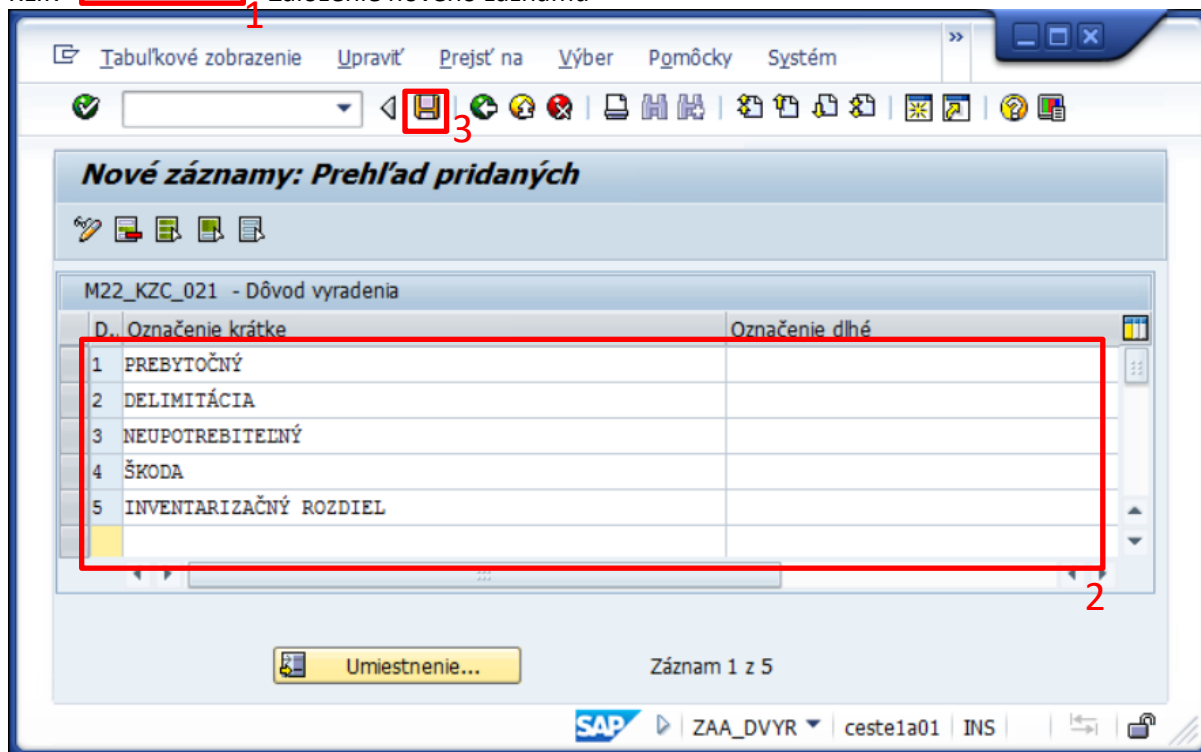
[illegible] 1 Založenie nového záznamu

Tabuľkové zobrazenie Upraviť Prejsť na Výber Pomôcky Systém

3

Nové záznamy: Prehľad pridaných

M22_KZC_021 - Dôvod vyradenia

| D.. | Označenie krátke | Označenie dlhé |
|---|---|---|
| 1 | PREBYTOČNÝ | |
| 2 | DELIMITÁCIA | |
| 3 | NEUPOTREBITEĽNÝ | |
| 4 | ŠKODA | |
| 5 | INVENTARIZAČNÝ ROZDIEL | |
| | | |

2

Umiestnenie...

Záznam 1 z 5

SAP ZAA_DVYR ceste1a01 INS